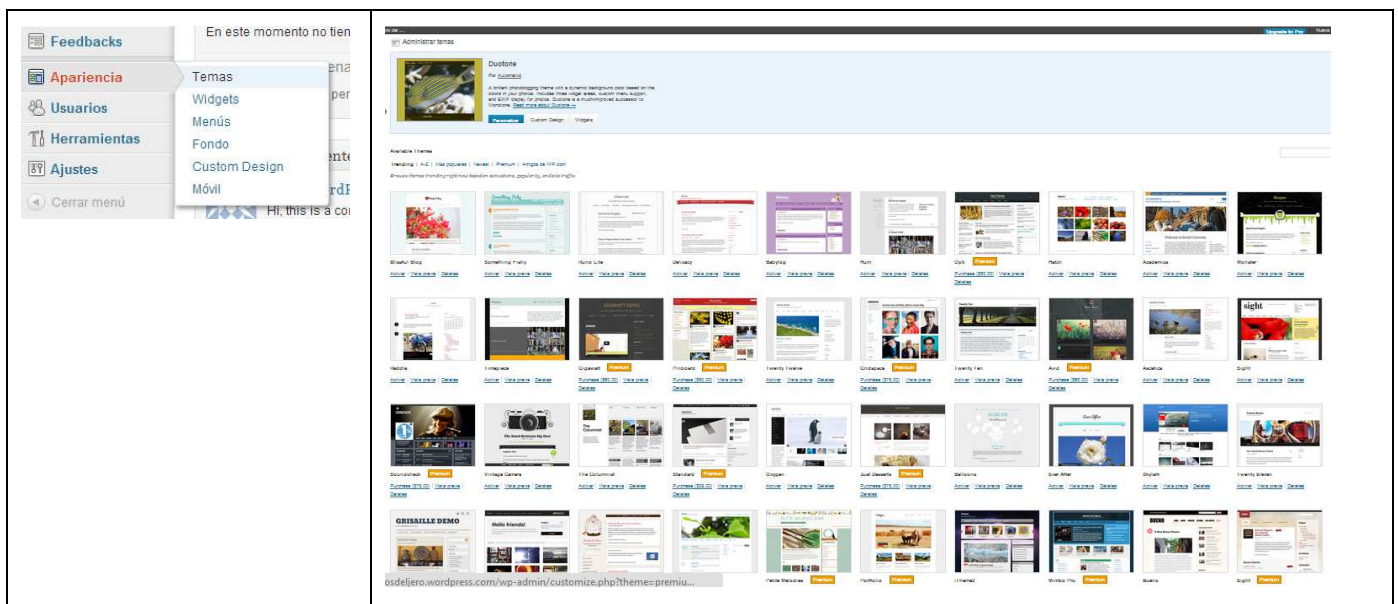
Feedbacks
Apariencia
Usuarios
Herramientas
Ajustes
Cerrar menú
Temas
Widgets
Menús
Fondo
Custom Design
Móvil
En este momento no tien
ena
per
ente
rdF
Hi, this is a co

Administrar temas
Duotone
Por Automattic
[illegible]
Personalizar Custom Design Widgets
Available Themes
Trending | A-Z | Más populares | Nuevo | Premium | Amigos de WP.com
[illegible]
Blissful Blog
Something Fishy
Nuno Lite
Delicacy
Babylog
Plum
Goh Premium
Hatch
Academica
Monster
Activar | Vista previa | Detalles
Reddle
Imbalance
Elegant Premium
Pinboard Premium
Twenty Twelve
Gridspace Premium
Twenty Ten
Avid Premium
Academica
Sight
Soundcheck Premium
Vintage Camera
The Columnist
Standard Premium
Oxygen
Just Desserts Premium
Balloons
Ever After
Skylark
Twenty Eleven
GRISAILLE DEMO
Hello friends!
Petite Melodies Premium
Portfolio Premium
Chrome
Mimbo Pro Premium
Bueno
Sight Premium
osdeljero.wordpress.com/wp-admin/customize.php?theme=premiu...